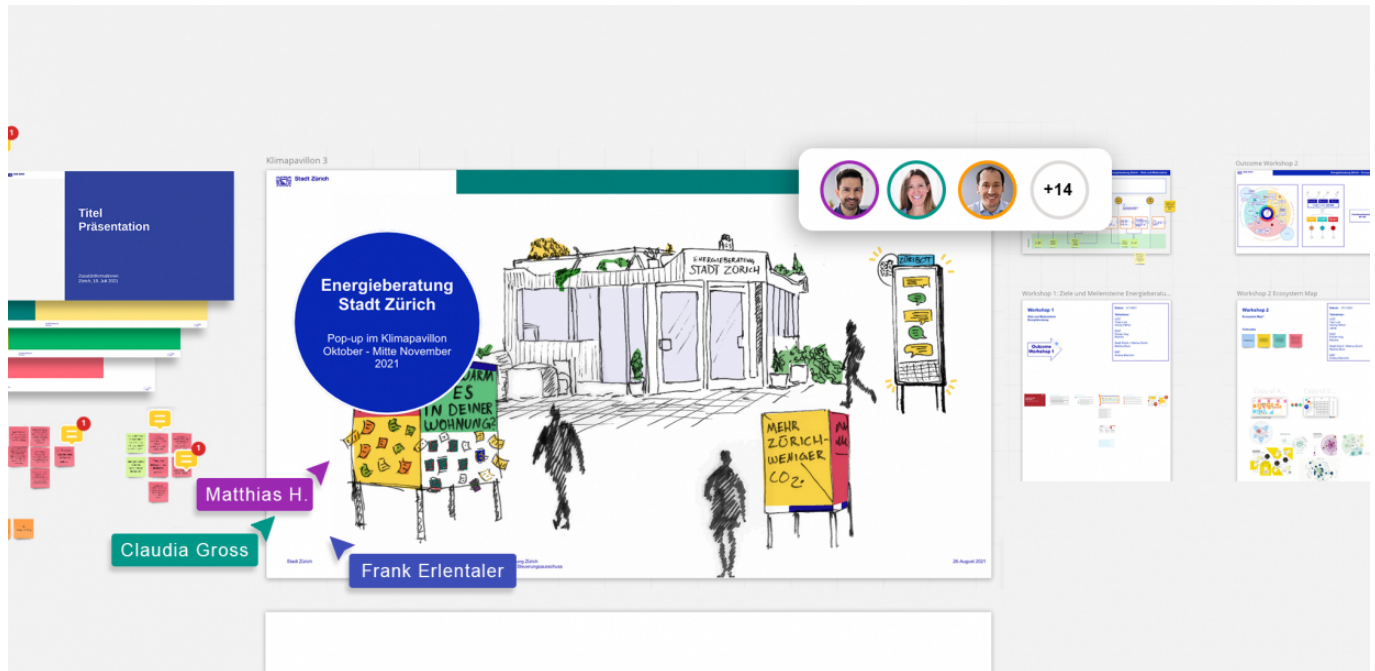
1

Titel
Präsentation

Zusatzinformationen
Zürich, 19. Juli 2021

Klimapavillon 3

Stadt Zürich

Energieberatung Stadt Zürich

Pop-up im Klimapavillon
Oktober - Mitte November
2021

ENERGIEBERATUNG
STADT ZÜRICH

ZÜRIBOT

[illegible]ARM
ES
IN DEINER
WOHNUNG?

MEHR
ZÜRICH-
WENIGER
$CO_2$

1

1

Matthias H.

Claudia Gross

Frank Erlentaler

Stadt Zürich

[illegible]g Zürich
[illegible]

26. August 2021

+14

Outcome Workshop 2

Workshop 1: Ziele und Meilensteine Energieberatu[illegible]

Workshop 1

Outcome
Workshop 1

Workshop 2 Ecosystem Map

Workshop 2